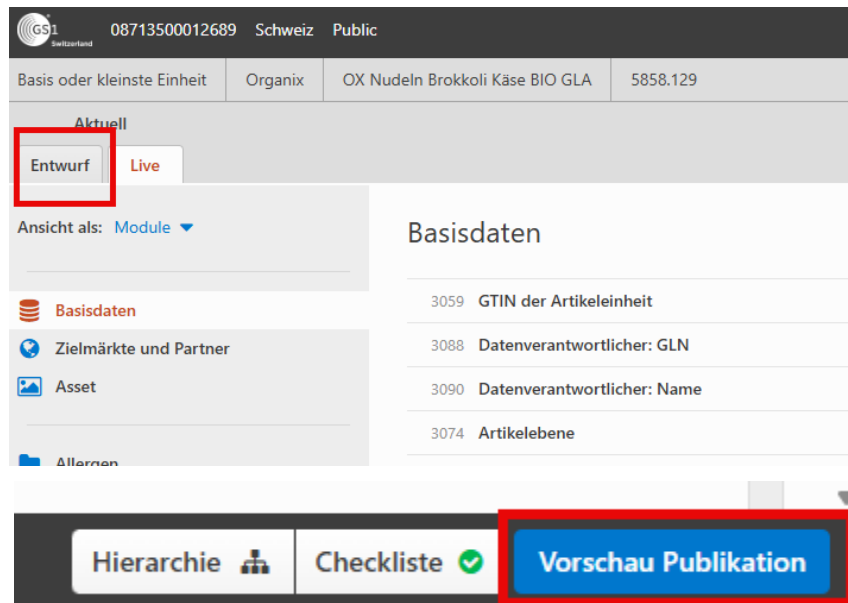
GS1 Switzerland 08713500012689 Schweiz Public

Basis oder kleinste Einheit | Organix | OX Nudeln Brokkoli Käse BIO GLA | 5858.129

Aktuell

Entwurf Live

Ansicht als: Module

Basisdaten

Zielmärkte und Partner

Asset

Allergen

Basisdaten

3059 GTIN der Artikeleinheit

3088 Datenverantwortlicher: GLN

3090 Datenverantwortlicher: Name

3074 Artikelebene

Hierarchie Checkliste Vorschau Publikation